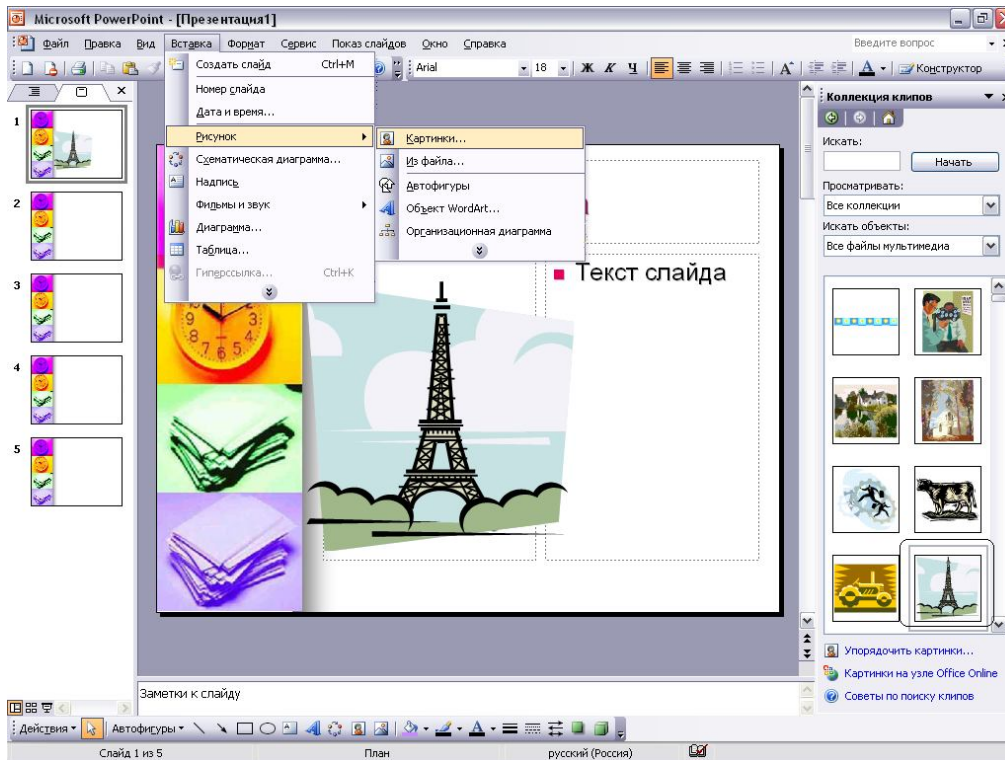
Microsoft PowerPoint - [Презентация1]

Файл Правка Вид Вставка Формат Сервис Показ слайдов Окно Справка

Введите вопрос

Arial 18 Ж К Ч A Конструктор

Создать слайд Ctrl+M
Номер слайда
Дата и время...
Рисунок
Схематическая диаграмма...
Надпись
Фильмы и звук
Диаграмма...
Таблица...
Гиперссылка... Ctrl+K

Картинки...
Из файла...
Автофигуры
Объект WordArt...
Организационная диаграмма

1
2
3
4
5

Текст слайда

Коллекция клипов
Искать:
Начать
Просматривать:
Все коллекции
Искать объекты:
Все файлы мультимедиа

Упорядочить картинки...
Картинки на узле Office Online
Советы по поиску клипов

Заметки к слайду

Действия Автофигуры

Слайд 1 из 5 План русский (Россия)